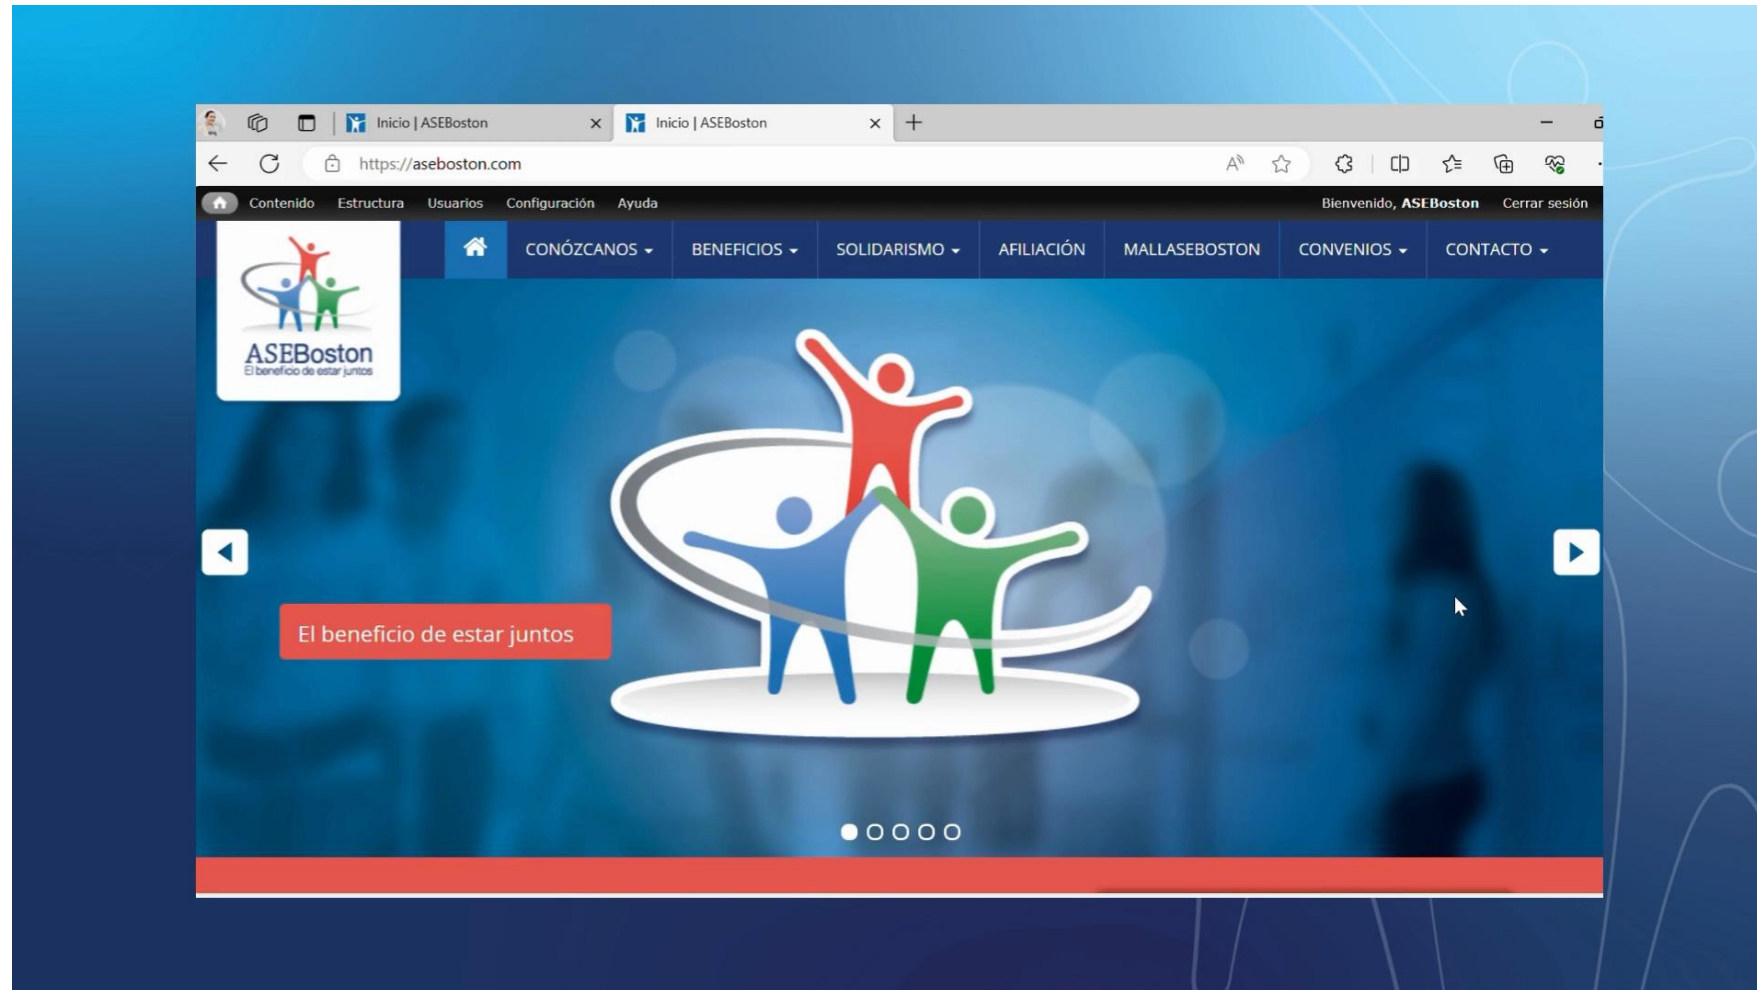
Inicio | ASEBoston
Inicio | ASEBoston
https://aseboston.com

Contenido Estructura Usuarios Configuración Ayuda
Bienvenido, ASEBoston Cerrar sesión

CONÓZCANOS BENEFICIOS SOLIDARISMO AFILIACIÓN MALLASEBOSTON CONVENIOS CONTACTO

ASEBoston
El beneficio de estar juntos

El beneficio de estar juntos